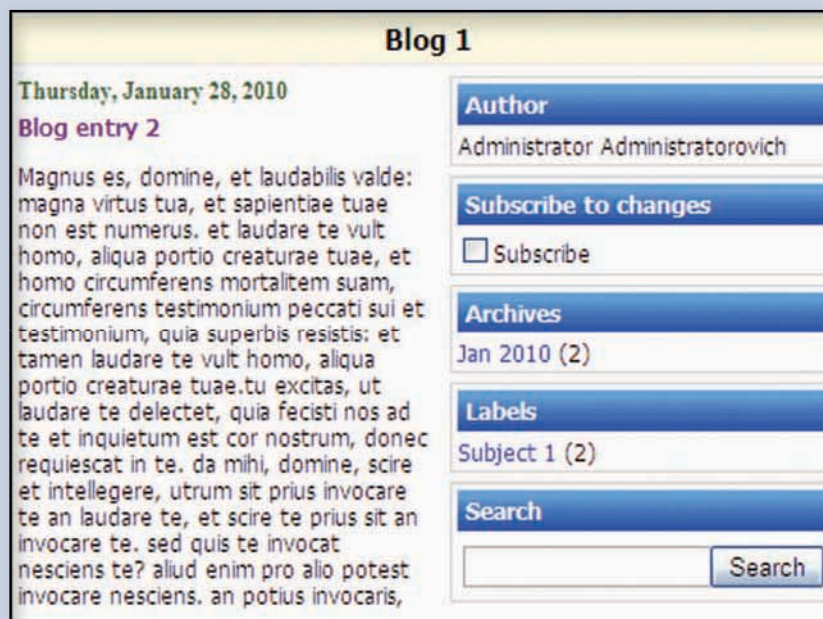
Blog 1

Thursday, January 28, 2010

Blog entry 2

Magnus es, domine, et laudabilis valde: magna virtus tua, et sapientiae tuae non est numerus. et laudare te vult homo, aliqua portio creaturae tuae, et homo circumferens mortalitem suam, circumferens testimonium peccati sui et testimonium, quia superbis resistis: et tamen laudare te vult homo, aliqua portio creaturae tuae.tu excitas, ut laudare te delectet, quia fecisti nos ad te et inquietum est cor nostrum, donec requiescat in te. da mihi, domine, scire et intellegere, utrum sit prius invocare te an laudare te, et scire te prius sit an invocare te. sed quis te invocat nesciens te? aliud enim pro alio potest invocare nesciens. an potius invocaris,

Author

Administrator Administratorovich

Subscribe to changes

Subscribe

Archives

Jan 2010 (2)

Labels

Subject 1 (2)

Search

Search